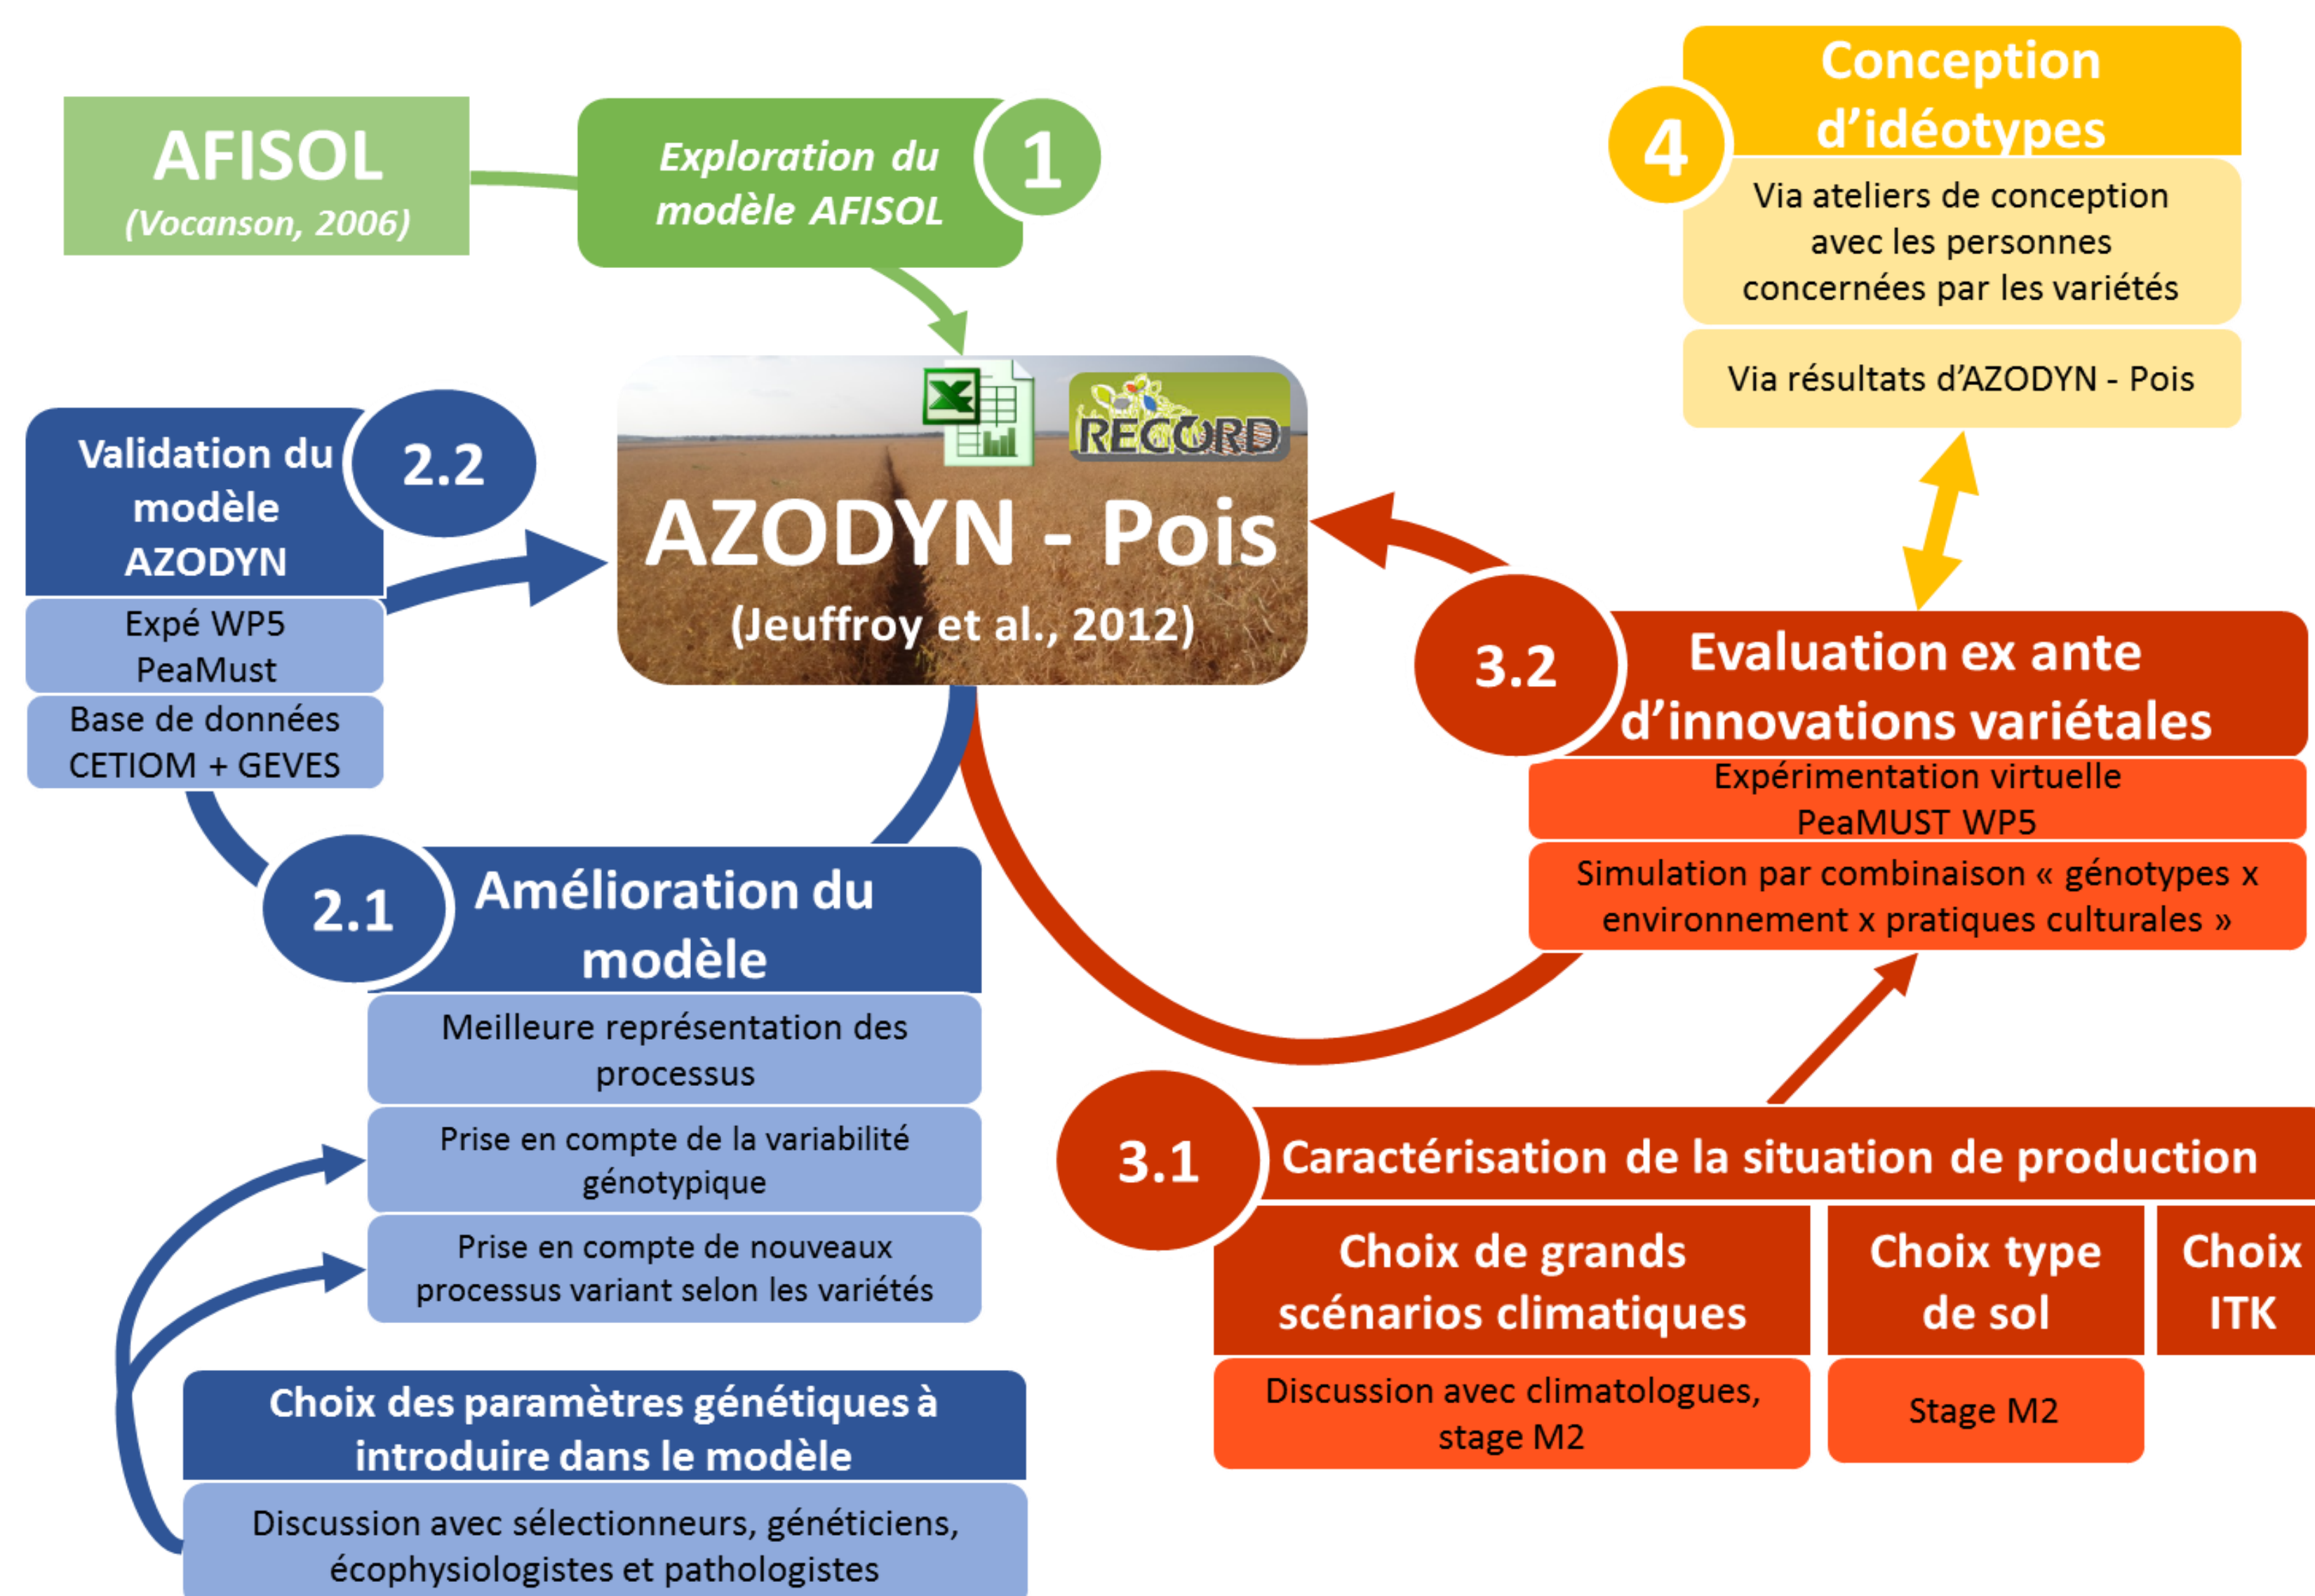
AFISOL
(Vocanson, 2006)

Exploration du modèle AFISOL

1

4

Conception d'idéotypes

Via ateliers de conception avec les personnes concernées par les variétés

Via résultats d'AZODYN - Pois

Validation du modèle AZODYN

2.2

Expé WP5
PeaMust

Base de données CETIOM + GEVES

RECORD

AZODYN - Pois
(Jeuffroy et al., 2012)

3.2

Evaluation ex ante d'innovations variétales

Expérimentation virtuelle PeaMUST WP5

Simulation par combinaison « génotypes x environnement x pratiques culturales »

2.1

Amélioration du modèle

Meilleure représentation des processus

Prise en compte de la variabilité génotypique

Prise en compte de nouveaux processus variant selon les variétés

Choix des paramètres génétiques à introduire dans le modèle

Discussion avec sélectionneurs, généticiens, écophysiologistes et pathologistes

3.1

Caractérisation de la situation de production

Choix de grands scénarios climatiques

Choix type de sol

Choix ITK

Discussion avec climatologues, stage M2

Stage M2